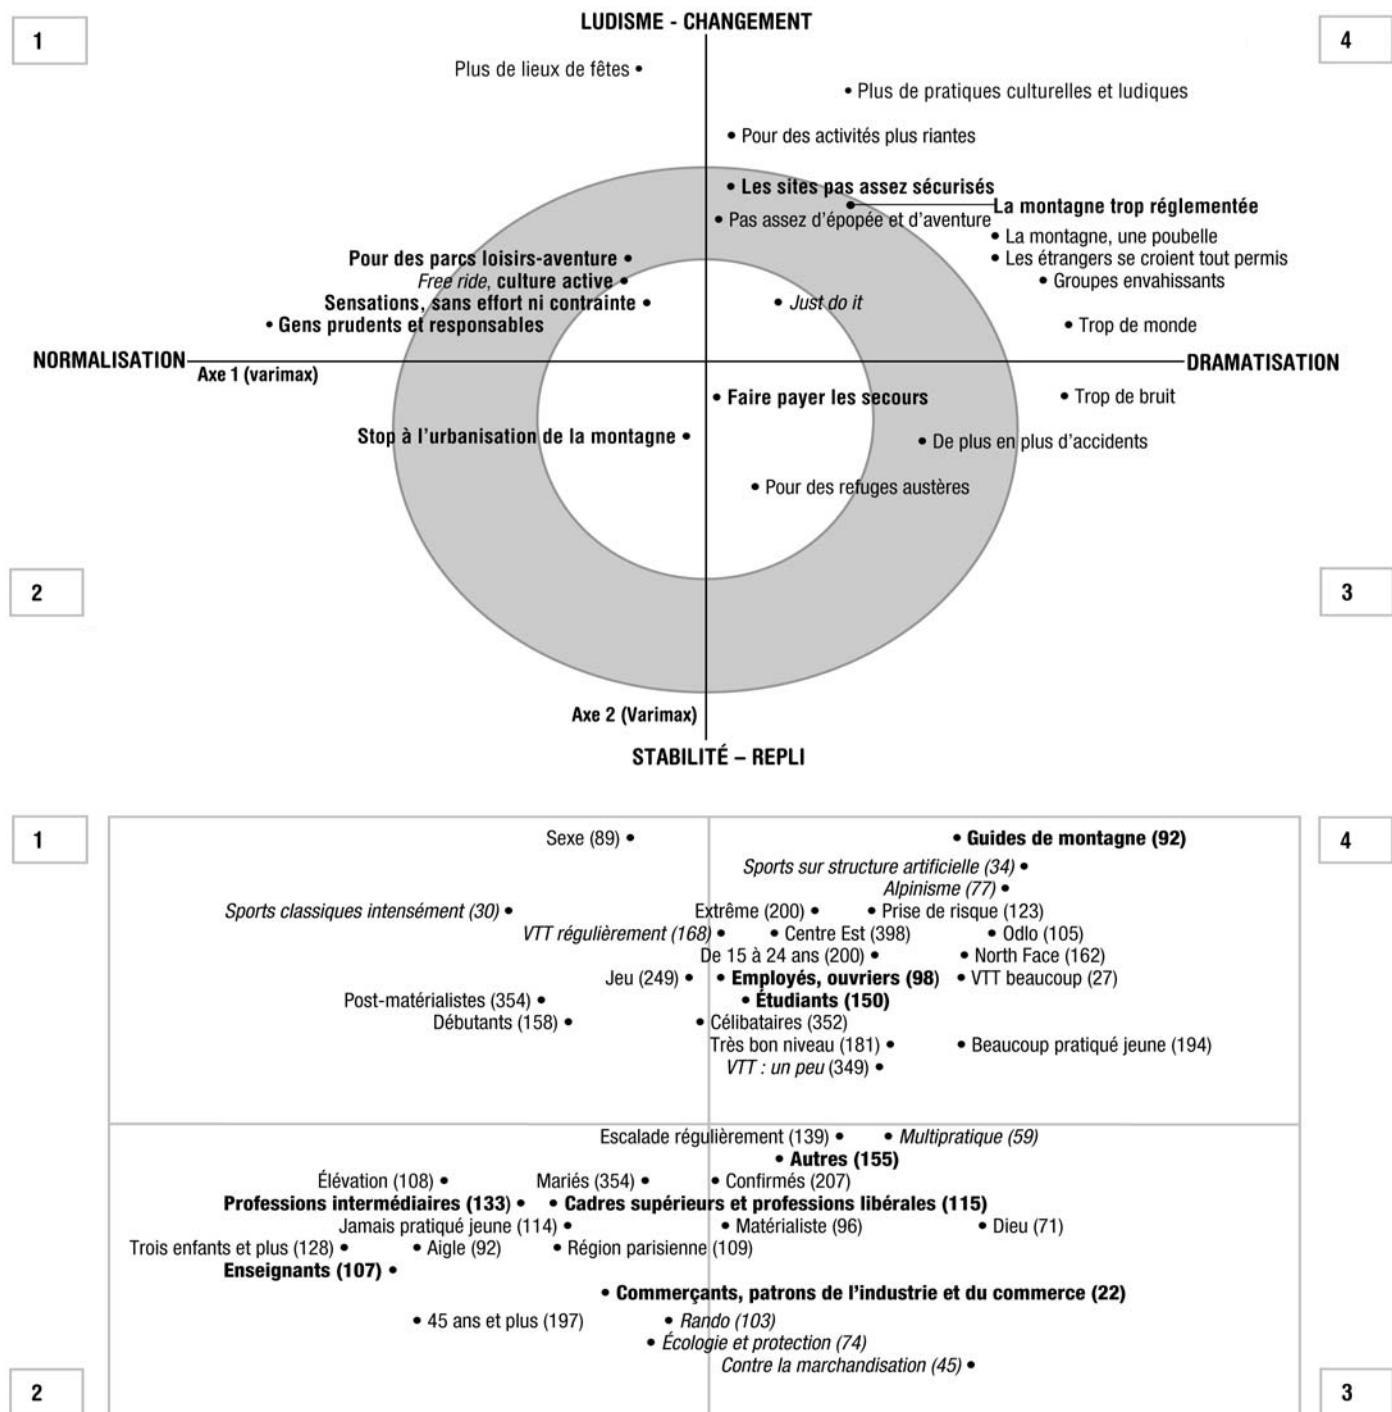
1

LUDISME - CHANGEMENT

4

Plus de lieux de fêtes •

• Plus de pratiques culturelles et ludiques

• Pour des activités plus riantes

• Les sites pas assez sécurisés

La montagne trop réglementée

• Pas assez d'épopée et d'aventure

• La montagne, une poubelle

• Les étrangers se croient tout permis

Pour des parcs loisirs-aventure •

*Free ride*, culture active •

• Groupes envahissants

Sensations, sans effort ni contrainte •

• *Just do it*

• Gens prudents et responsables

• Trop de monde

NORMALISATION

Axe 1 (varimax)

DRAMATISATION

• Faire payer les secours

• Trop de bruit

Stop à l'urbanisation de la montagne •

• De plus en plus d'accidents

• Pour des refuges austères

2

3

Axe 2 (Varimax)

STABILITÉ – REPLI

1

4

Sexe (89) •

• Guides de montagne (92)

*Sports sur structure artificielle (34)* •

*Alpinisme (77)* •

*Sports classiques intensément (30)* •

Extrême (200) •

• Prise de risque (123)

*VTT régulièrement (168)* •

• Centre Est (398)

• Odlo (105)

De 15 à 24 ans (200) •

• North Face (162)

Jeu (249) •

• Employés, ouvriers (98)

• VTT beaucoup (27)

Post-matérialistes (354) •

• Étudiants (150)

Débutants (158) •

• Célibataires (352)

Très bon niveau (181) •

• Beaucoup pratiqué jeune (194)

*VTT : un peu* (349) •

Escalade régulièrement (139) •

• *Multipratique (59)*

• Autres (155)

Élévation (108) •

Mariés (354) •

• Confirmés (207)

Professions intermédiaires (133) •

• Cadres supérieurs et professions libérales (115)

Jamais pratiqué jeune (114) •

• Matérialiste (96)

• Dieu (71)

Trois enfants et plus (128) •

• Aigle (92)

• Région parisienne (109)

Enseignants (107) •

• Commerçants, patrons de l'industrie et du commerce (22)

• 45 ans et plus (197)

• *Rando (103)*

• *Écologie et protection (74)*

*Contre la marchandisation (45)* •

2

3